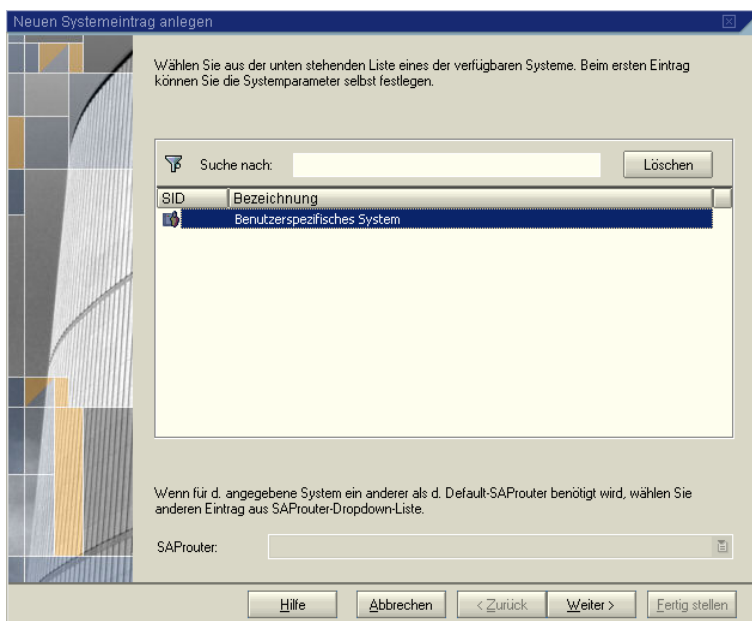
Neuen Systemeintrag anlegen

Wählen Sie aus der unten stehenden Liste eines der verfügbaren Systeme. Beim ersten Eintrag können Sie die Systemparameter selbst festlegen.

Suche nach:

Löschen

| SID | Bezeichnung |
|---|---|
| | Benutzerspezifisches System |

Wenn für d. angegebene System ein anderer als d. Default-SAProuter benötigt wird, wählen Sie anderen Eintrag aus SAProuter-Dropdown-Liste.

SAProuter:

Hilfe Abbrechen < Zurück Weiter > Fertig stellen